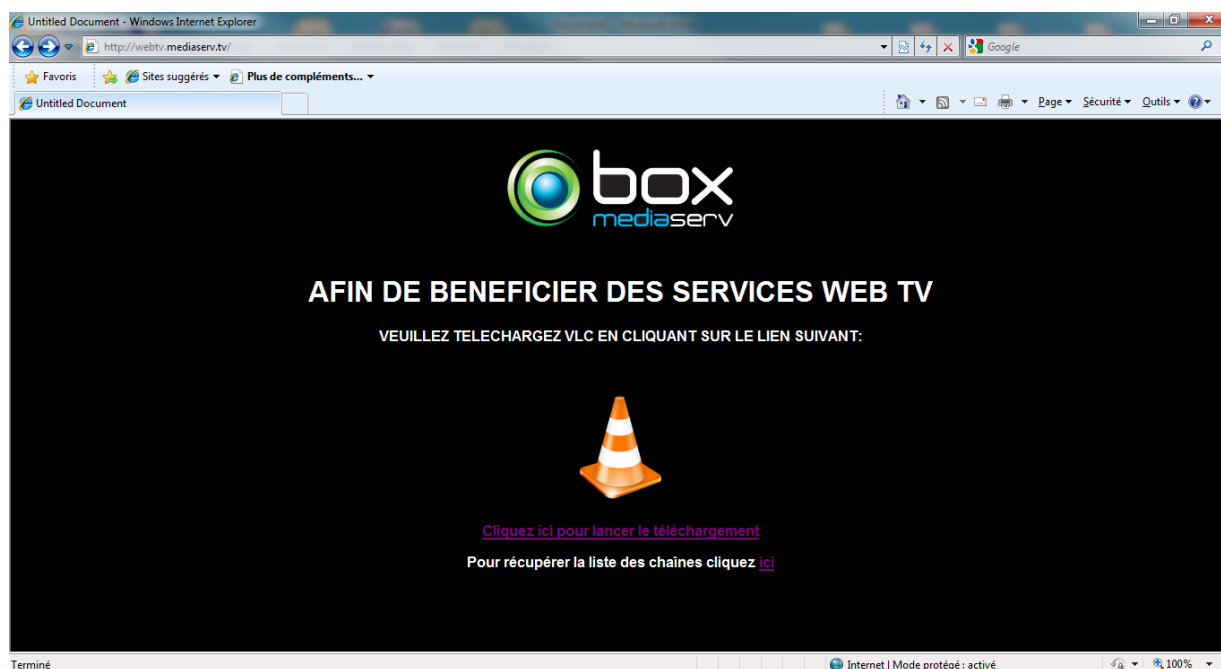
Untitled Document - Windows Internet Explorer

http://webtv.mediaserv.tv/

Google

Favoris

Sites suggérés ▾

Plus de compléments... ▾

Untitled Document

Page ▾ Sécurité ▾ Outils ▾

box
mediaserv

AFIN DE BENEFICIER DES SERVICES WEB TV

VEUILLEZ TELECHARGEZ VLC EN CLIQUANT SUR LE LIEN SUIVANT:

Cliquez ici pour lancer le téléchargement

Pour récupérer la liste des chaînes cliquez ici

Terminé

Internet | Mode protégé : activé

100%